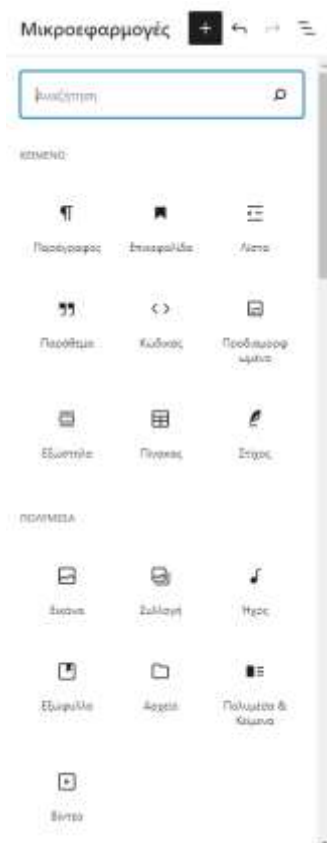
Μικροεφαρμογές

Αναζήτηση

ΚΕΙΜΕΝΟ

Παράγραφος

Επικεφαλίδα

Λίστα

Παράθεμα

Κώδικας

Προδιαμορφωμένο

Εξωστόλ

Πίνακας

Στίχος

ΠΟΛΥΜΕΣΑ

Εικόνα

Συλλογή

Ήχος

Εξώφυλλο

Αρχείο

Πολυμέσα & Κείμενο

Βίντεο